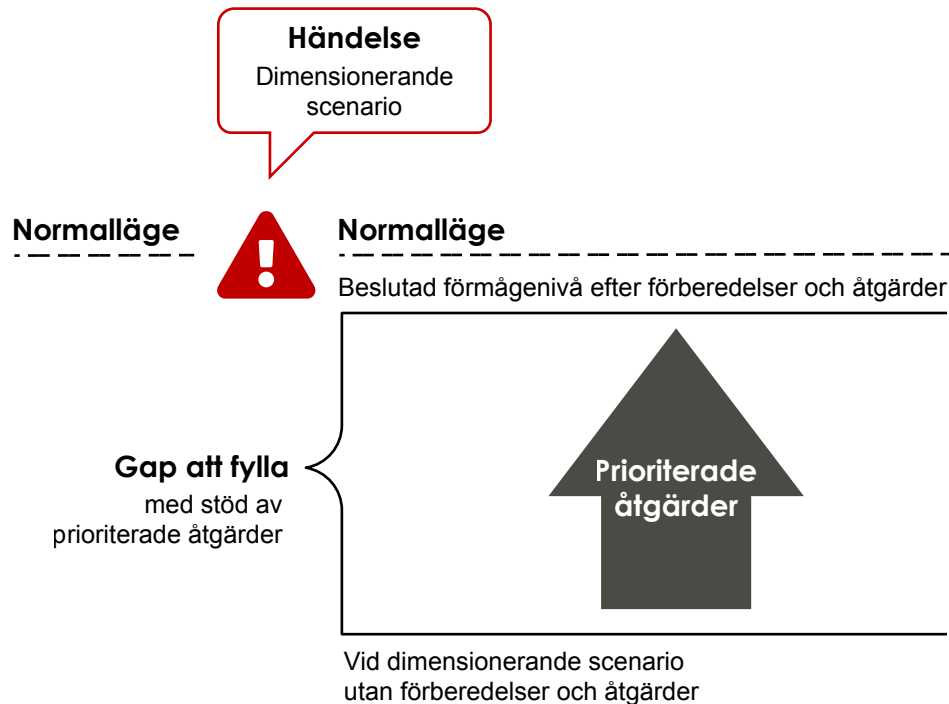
Händelse
Dimensionerande scenario

Normalläge

Normalläge

Beslutad förmågenivå efter förberedelser och åtgärder

Gap att fylla
med stöd av prioriterade åtgärder

Prioriterade åtgärder

Vid dimensionerande scenario utan förberedelser och åtgärder